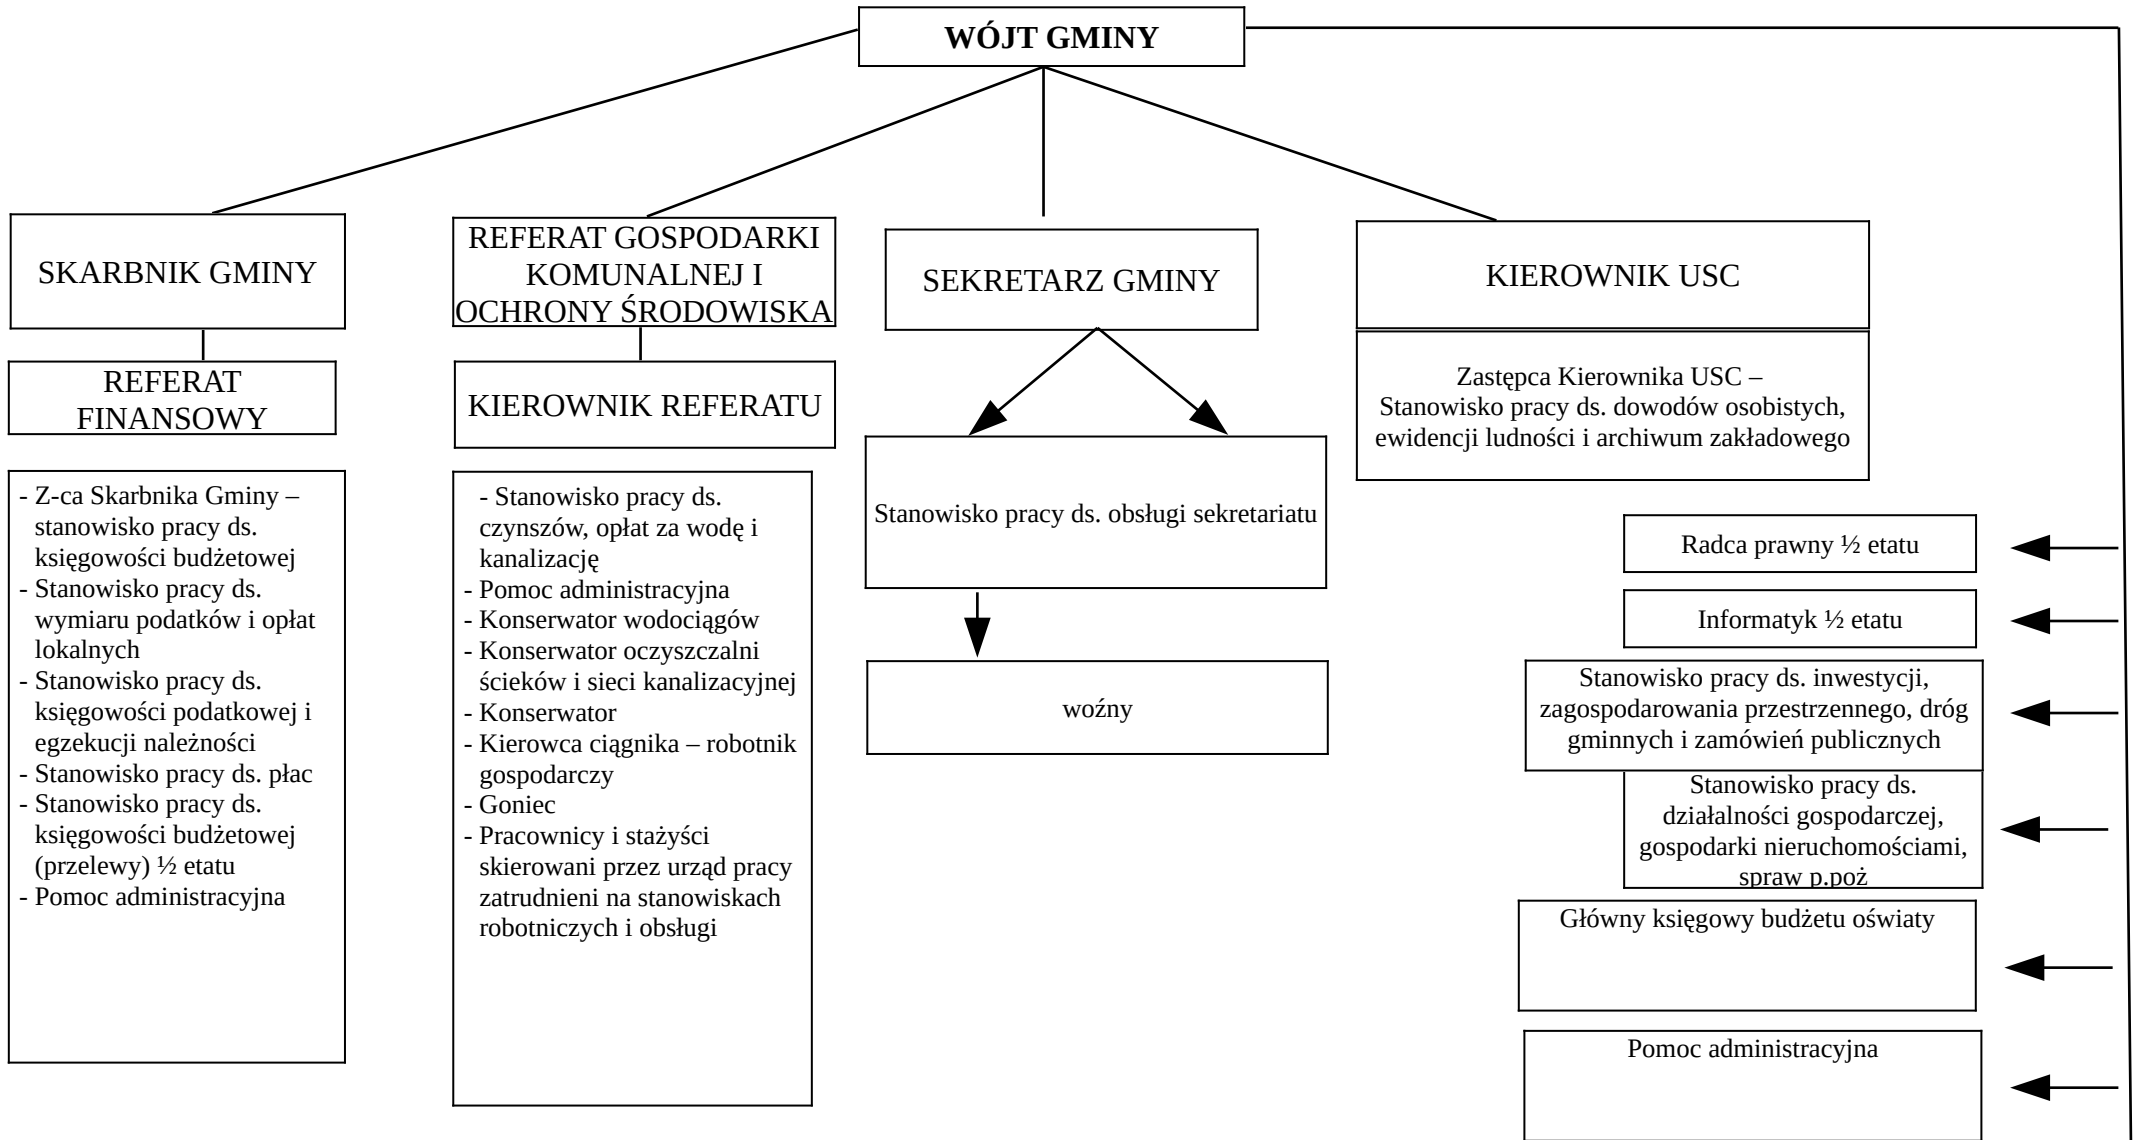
WÓJT GMINY

SKARBNIK GMINY

REFERAT FINANSOWY

- Z-ca Skarbnika Gminy – stanowisko pracy ds. księgowości budżetowej
- Stanowisko pracy ds. wymiaru podatków i opłat lokalnych
- Stanowisko pracy ds. księgowości podatkowej i egzekucji należności
- Stanowisko pracy ds. płac
- Stanowisko pracy ds. księgowości budżetowej (przelewy) ½ etatu
- Pomoc administracyjna

REFERAT GOSPODARKI KOMUNALNEJ I OCHRONY ŚRODOWISKA

KIEROWNIK REFERATU

- Stanowisko pracy ds. czynszów, opłat za wodę i kanalizację
- Pomoc administracyjna
- Konserwator wodociągów
- Konserwator oczyszczalni ścieków i sieci kanalizacyjnej
- Konserwator
- Kierowca ciągnika – robotnik gospodarczy
- Goniec
- Pracownicy i stażyści skierowani przez urząd pracy zatrudnieni na stanowiskach robotniczych i obsługi

SEKRETARZ GMINY

Stanowisko pracy ds. obsługi sekretariatu

woźny

KIEROWNIK USC

Zastępca Kierownika USC – Stanowisko pracy ds. dowodów osobistych, ewidencji ludności i archiwum zakładowego

Radca prawny ½ etatu

Informatyk ½ etatu

Stanowisko pracy ds. inwestycji, zagospodarowania przestrzennego, dróg gminnych i zamówień publicznych

Stanowisko pracy ds. działalności gospodarczej, gospodarki nieruchomościami, spraw p.poż

Główny księgowy budżetu oświaty

Pomoc administracyjna